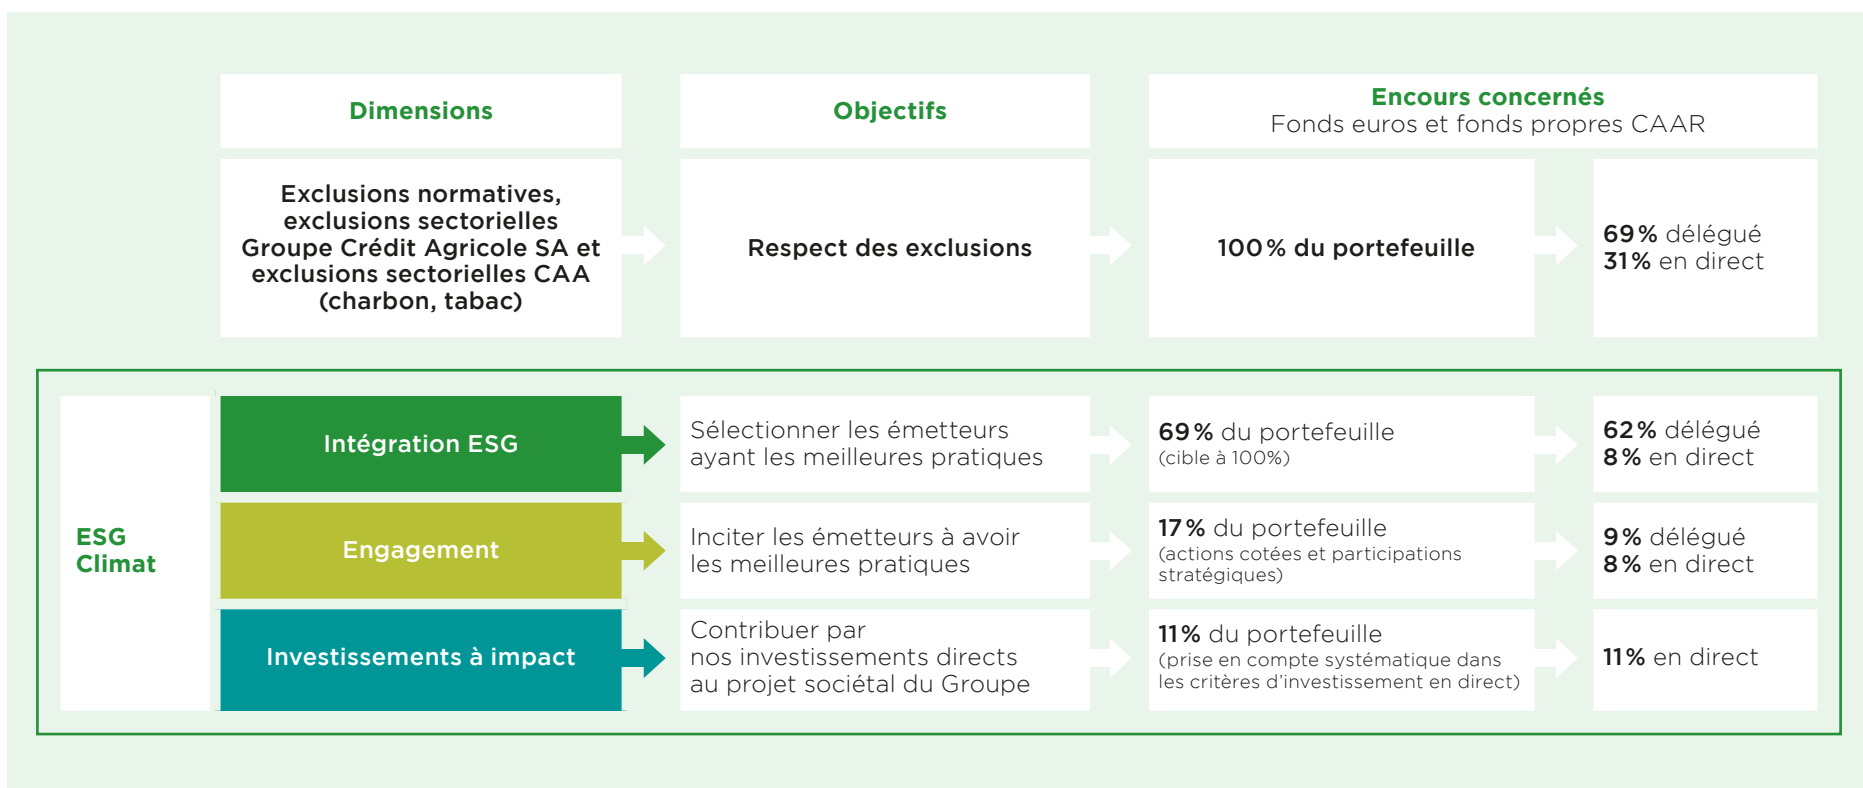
Dimensions

Objectifs

Encours concernés
Fonds euros et fonds propres CAAR

Exclusions normatives, exclusions sectorielles Groupe Crédit Agricole SA et exclusions sectorielles CAA (charbon, tabac)

Respect des exclusions

100 % du portefeuille

69 % délégué
31 % en direct

ESG Climat

Intégration ESG

Sélectionner les émetteurs ayant les meilleures pratiques

69 % du portefeuille
(cible à 100%)

62 % délégué
8 % en direct

Engagement

Inciter les émetteurs à avoir les meilleures pratiques

17 % du portefeuille
(actions cotées et participations stratégiques)

9 % délégué
8 % en direct

Investissements à impact

Contribuer par nos investissements directs au projet sociétal du Groupe

11 % du portefeuille
(prise en compte systématique dans les critères d'investissement en direct)

11 % en direct